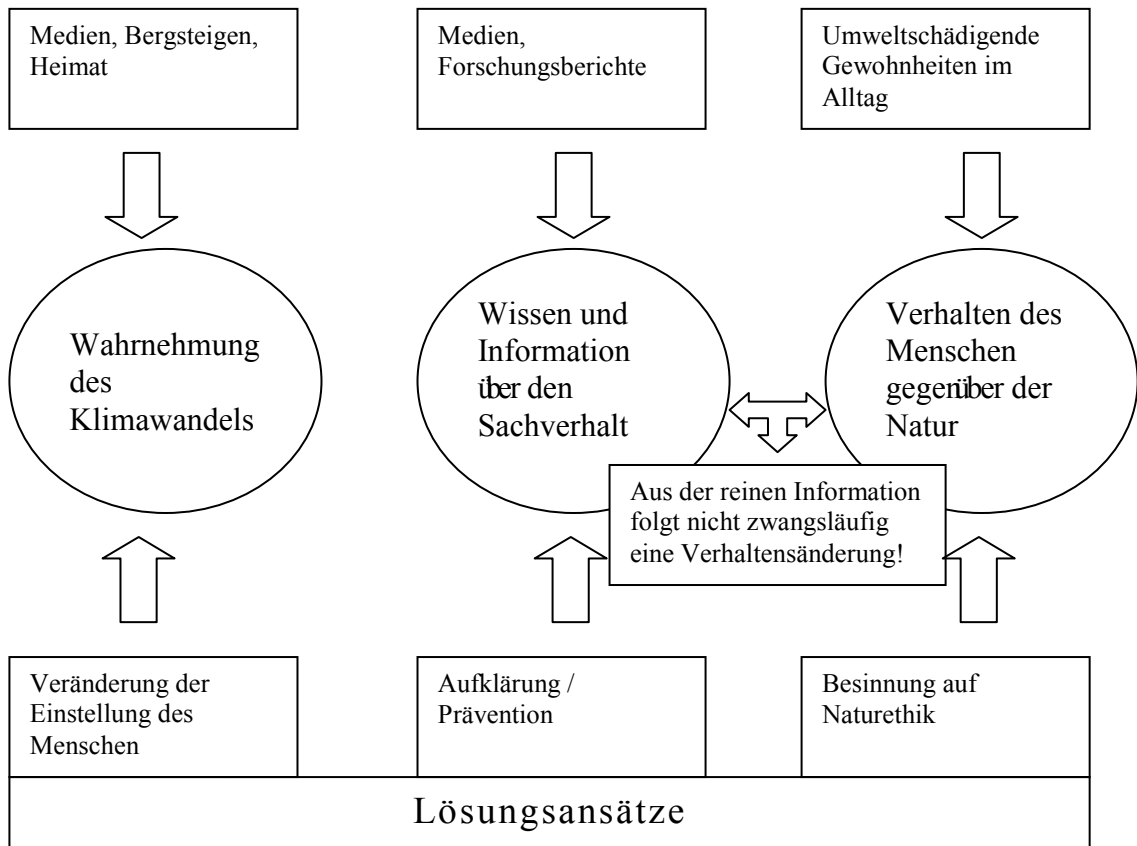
Medien, Bergsteigen, Heimat

Medien, Forschungsberichte

Umweltschädigende Gewohnheiten im Alltag

Wahrnehmung des Klimawandels

Wissen und Information über den Sachverhalt

Verhalten des Menschen gegenüber der Natur

Aus der reinen Information folgt nicht zwangsläufig eine Verhaltensänderung!

Veränderung der Einstellung des Menschen

Aufklärung / Prävention

Besinnung auf Naturethik

Lösungsansätze